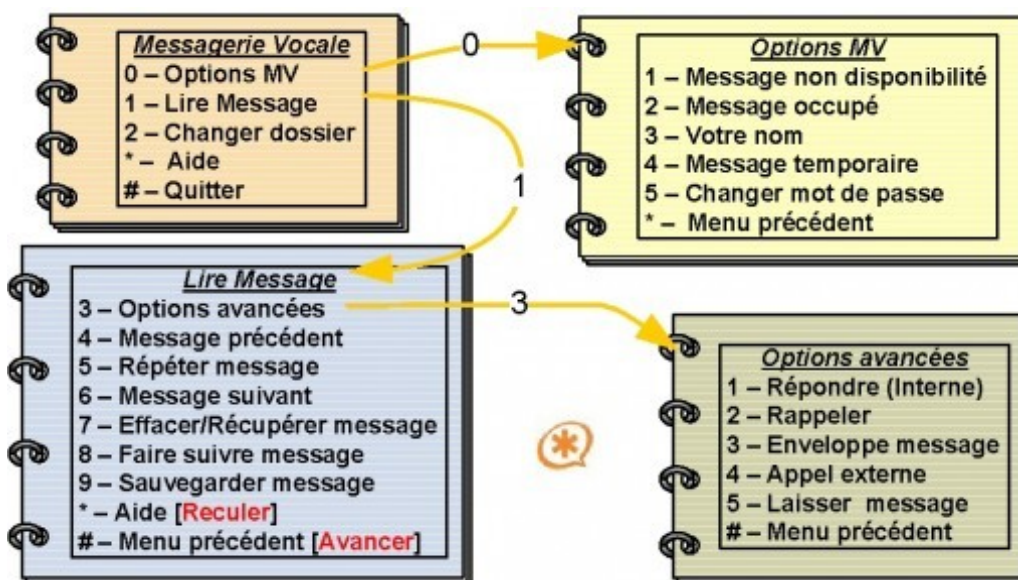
Messagerie Vocale
0 – Options MV
1 – Lire Message
2 – Changer dossier
* – Aide
# – Quitter

0

Options MV
1 – Message non disponibilité
2 – Message occupé
3 – Votre nom
4 – Message temporaire
5 – Changer mot de passe
* – Menu précédent

1

Lire Message
3 – Options avancées
4 – Message précédent
5 – Répéter message
6 – Message suivant
7 – Effacer/Récupérer message
8 – Faire suivre message
9 – Sauvegarder message
* – Aide [Reculer]
# – Menu précédent [Avancer]

3

Options avancées
1 – Répondre (Interne)
2 – Rappeler
3 – Enveloppe message
4 – Appel externe
5 – Laisser message
# – Menu précédent